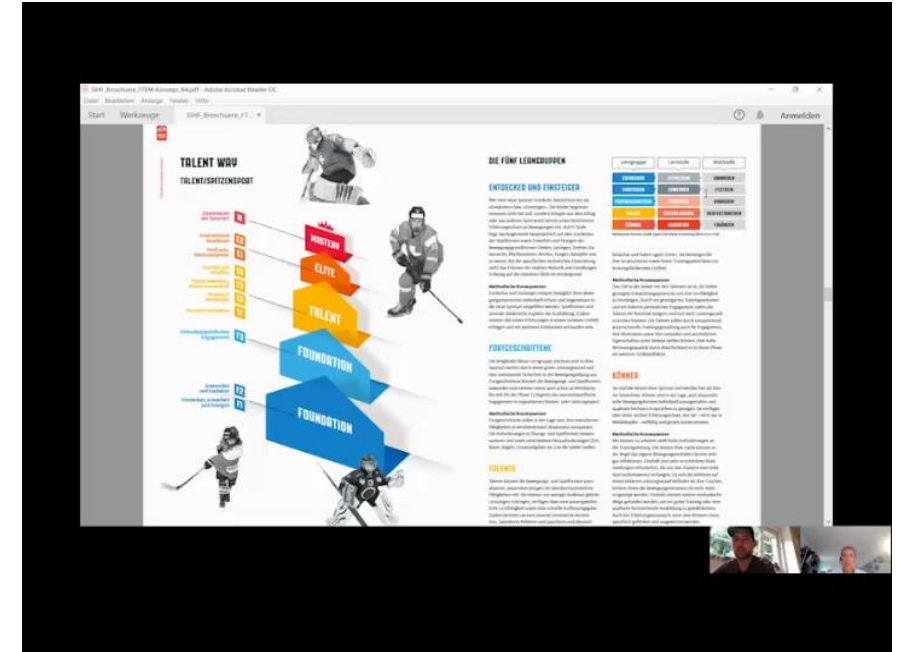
SIHF_Broschuere_FTEM-Konzept_A4.pdf - Adobe Acrobat Reader DC

Datei Bearbeiten Anzeige Fenster Hilfe

Start Werkzeuge SIHF_Broschuere_FT... ×

Anmelden

TALENT WAY

TALENT/SPITZENSPORT

MASTERY

ELITE

TALENT

FOUNDATION

FOUNDATION

M

E2

E1

T4

T3

T2

T1

F3

F2

F1

DIE FÜNF LERNGRUPPEN

ENTDECKEN UND EINSTEIGEN

FORTSCHREITENDE

TALENTE

KÖNNER

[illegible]